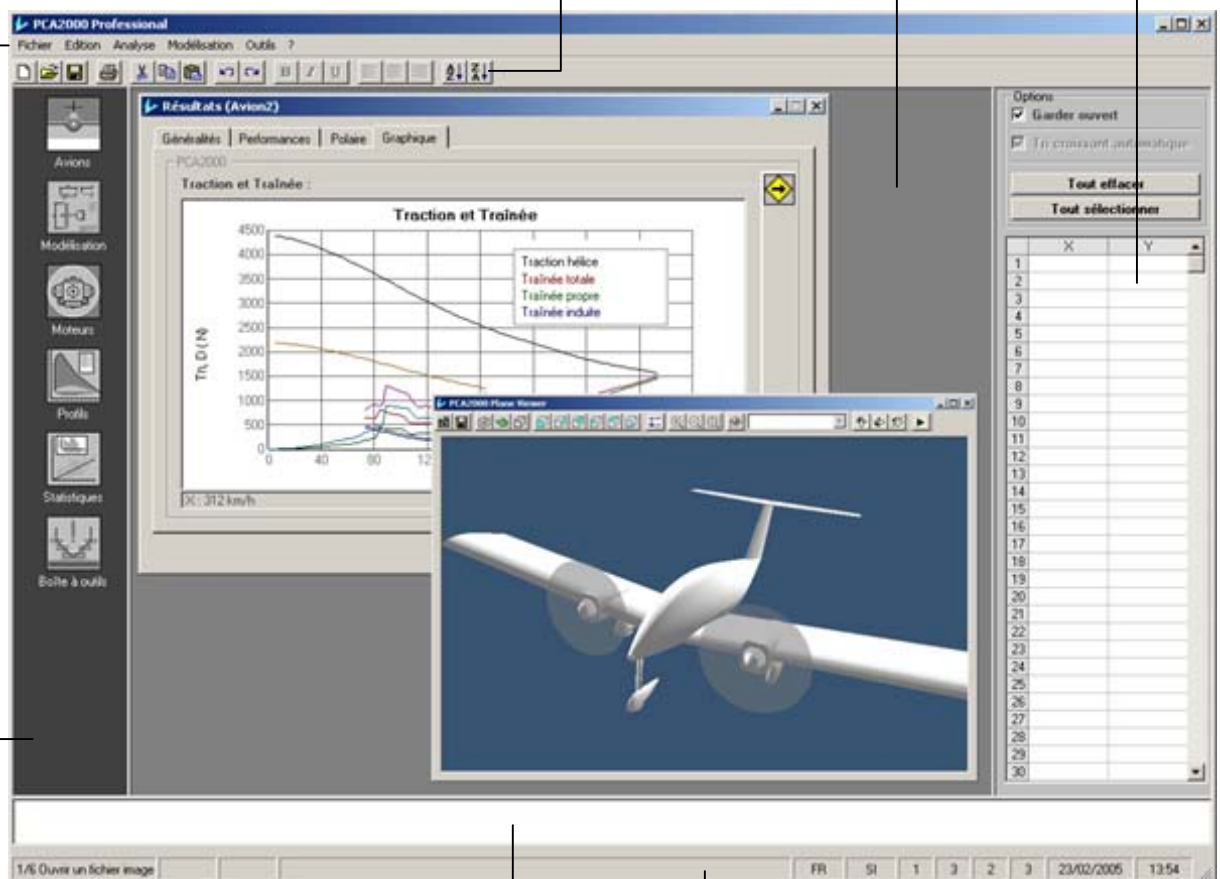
PCA2000 Professional

Fichier Edition Analyse Modélisation Outils ?

Avions

Modélisation

Moteurs

Profils

Statistiques

Boîte à outils

Résultats (Avion2)

Généralités | Performances | Polaire | Graphique

PCA2000

Traction et Traînée :

Traction et Traînée

Traction hélice
Traînée totale
Traînée propre
Traînée induite

T/, D (N)

4500
4000
3500
3000
2500
2000
1500
1000
500
0

0 40 80 12

X : 312 km/h

PCA2000 Plane Viewer

Options
Garder ouvert
Tri croissant automatique

Tout effacer
Tout sélectionner

| | X | Y |
|---|---|---|
| 1 | | |
| 2 | | |
| 3 | | |
| 4 | | |
| 5 | | |
| 6 | | |
| 7 | | |
| 8 | | |
| 9 | | |
| 10 | | |
| 11 | | |
| 12 | | |
| 13 | | |
| 14 | | |
| 15 | | |
| 16 | | |
| 17 | | |
| 18 | | |
| 19 | | |
| 20 | | |
| 21 | | |
| 22 | | |
| 23 | | |
| 24 | | |
| 25 | | |
| 26 | | |
| 27 | | |
| 28 | | |
| 29 | | |
| 30 | | |

1/6 Ouvrir un fichier image | FR | SI | 1 | 3 | 2 | 3 | 23/02/2005 | 13:54